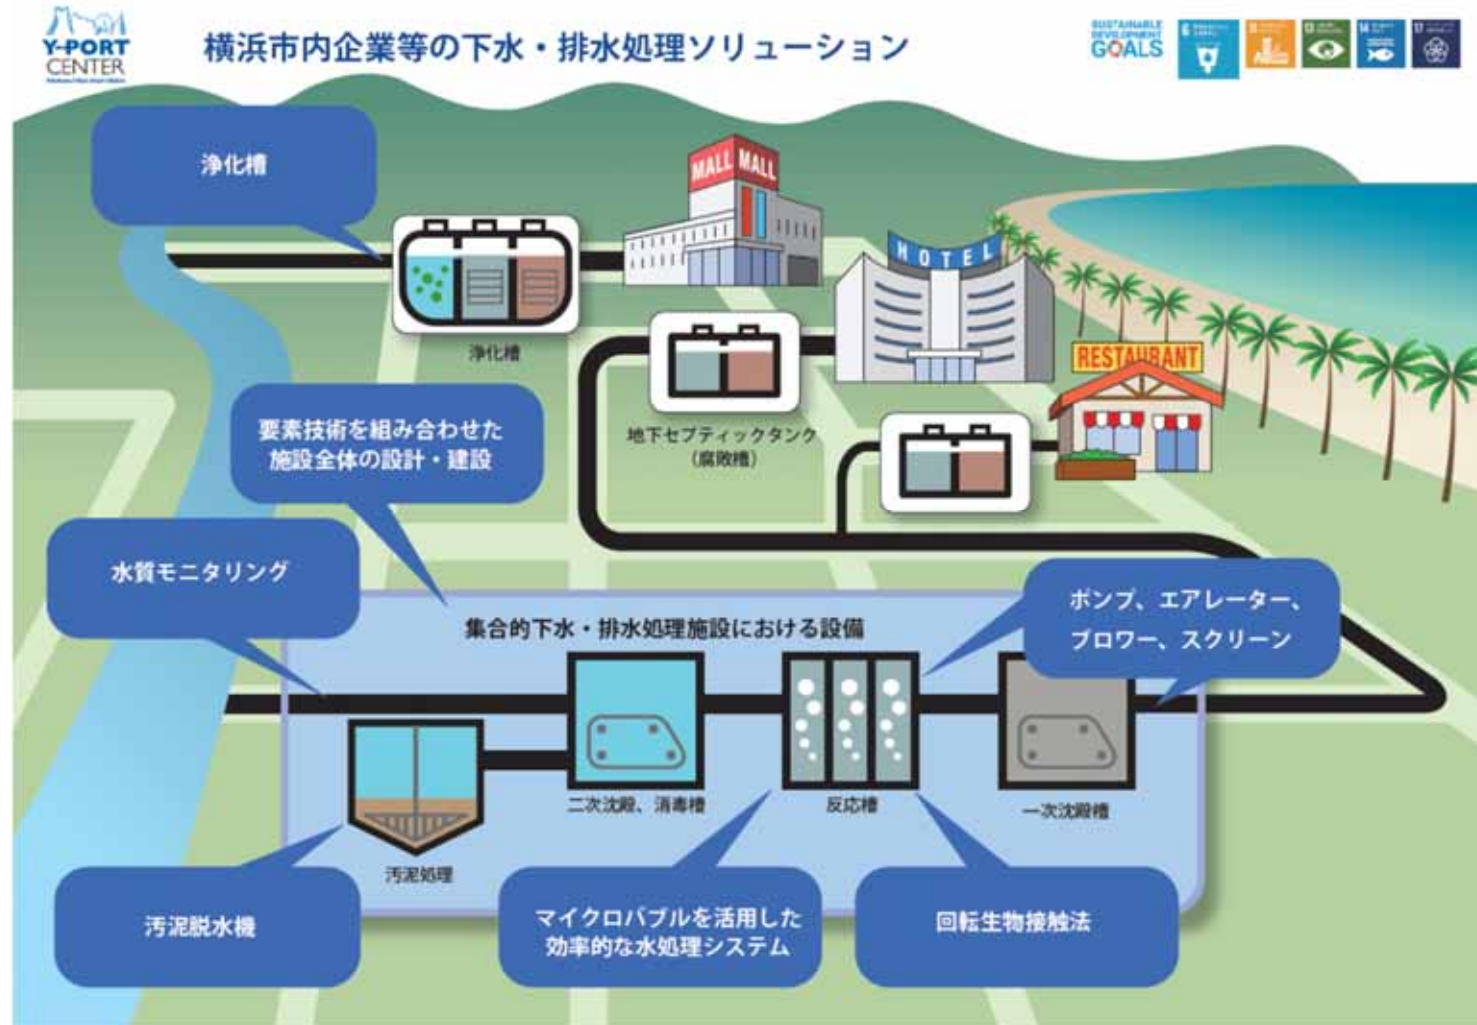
Y-PORT CENTER

横浜市内企業等の下水・排水処理ソリューション

SUSTAINABLE DEVELOPMENT GOALS

浄化槽

MALL MALL

HOTEL

RESTAURANT

浄化槽

地下セプティックタンク
(腐敗槽)

要素技術を組み合わせた
施設全体の設計・建設

水質モニタリング

集合的下水・排水処理施設における設備

ポンプ、エアレーター、
ブロワー、スクリーン

二次沈殿、消毒槽

反応槽

一次沈殿槽

汚泥処理

汚泥脱水機

マイクロバブルを活用した
効率的な水処理システム

回転生物接触法